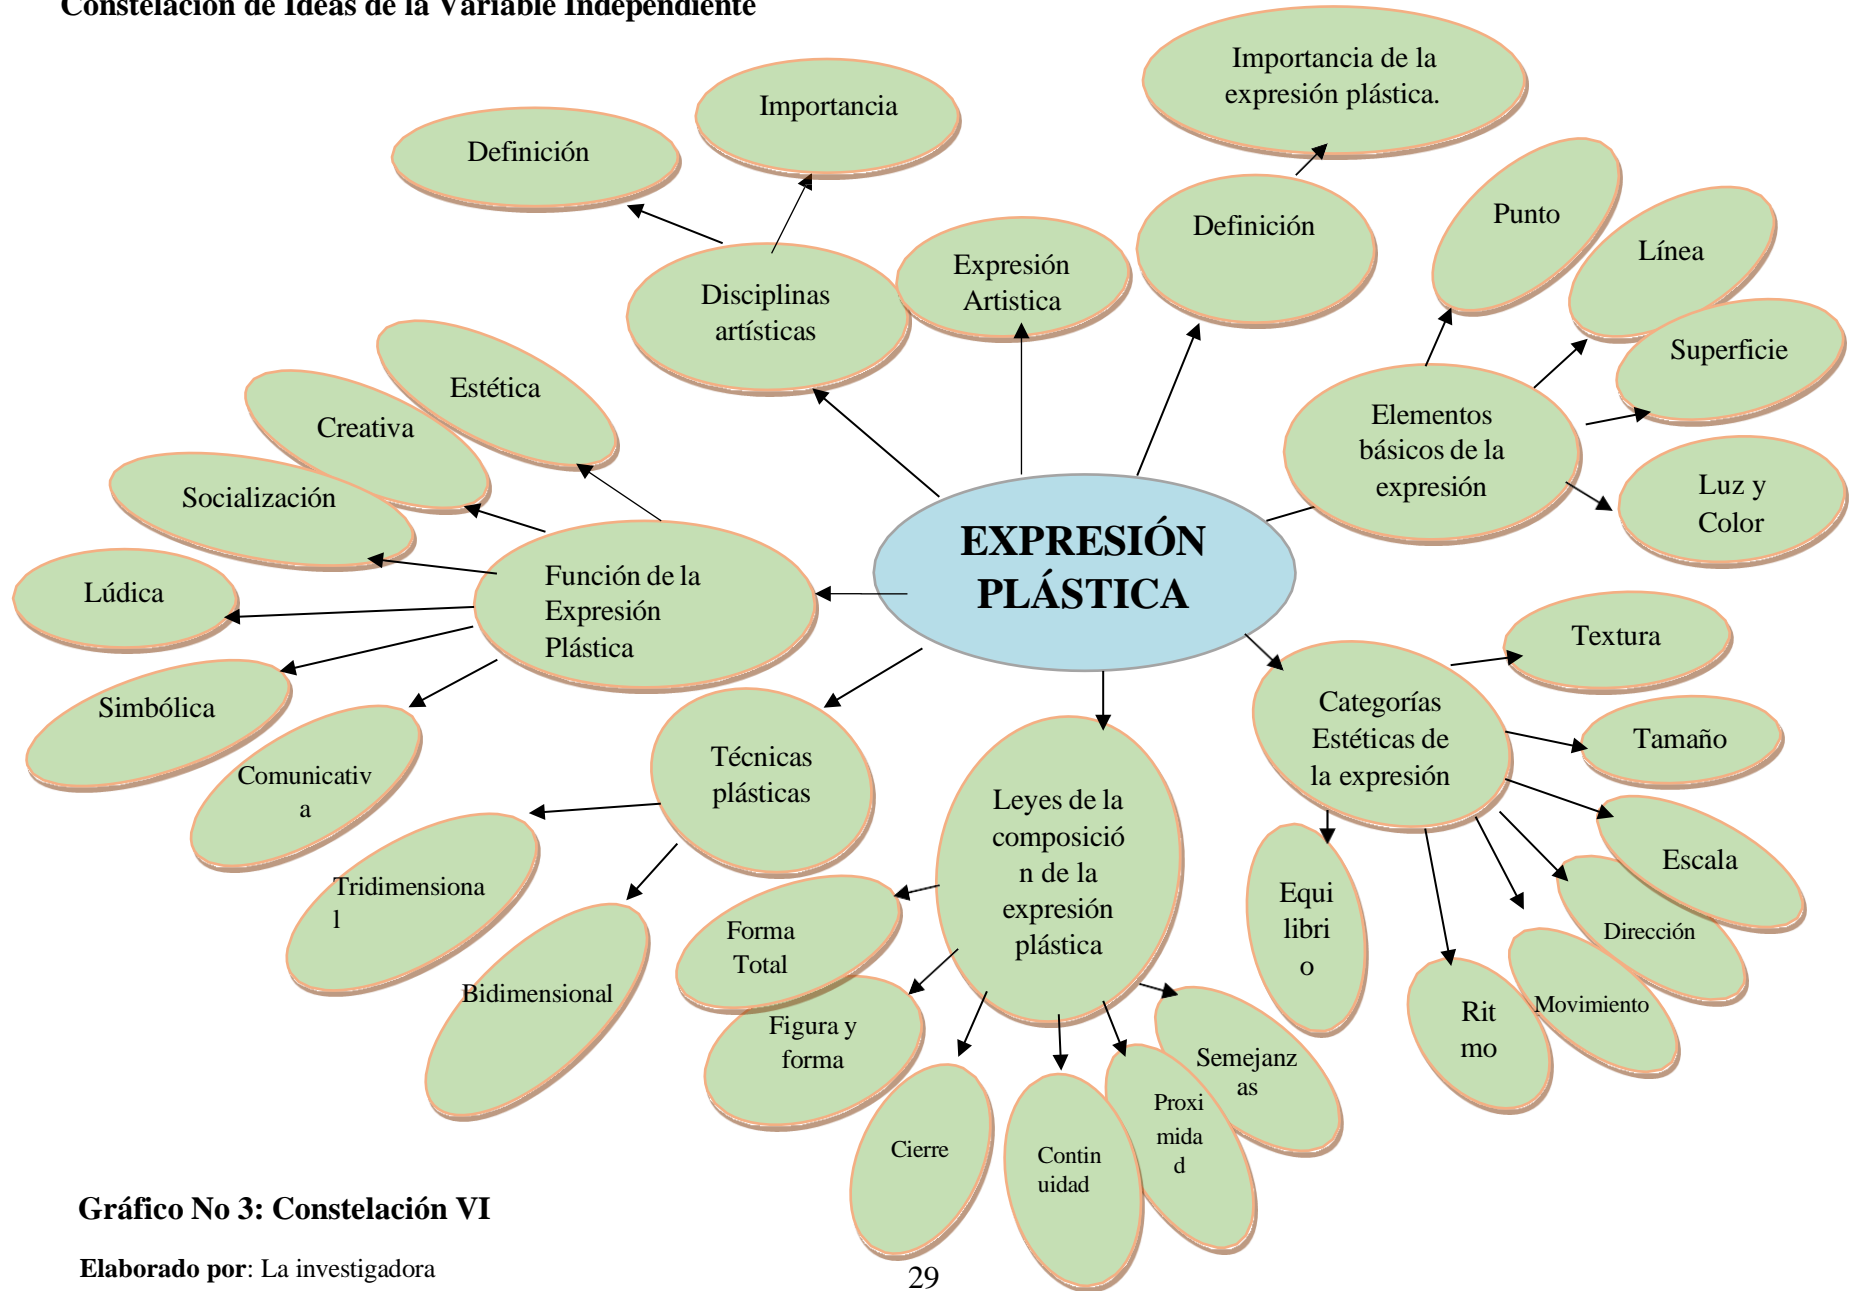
Constelación de Ideas de la Variable Independiente

EXPRESIÓN PLÁSTICA

Disciplinas artísticas

Definición

Importancia

Expresión Artistica

Definición

Importancia de la expresión plástica.

Elementos básicos de la expresión

Punto

Línea

Superficie

Luz y Color

Categorías Estéticas de la expresión

Textura

Tamaño

Escala

Dirección

Movimiento

Ritmo

Equilibrio

Leyes de la composición de la expresión plástica

Forma Total

Figura y forma

Cierre

Continuidad

Proximidad

Semejanzas

Técnicas plásticas

Tridimensional

Bidimensional

Función de la Expresión Plástica

Estética

Creativa

Socialización

Lúdica

Simbólica

Comunicativa

Gráfico No 3: Constelación VI

Elaborado por: La investigadora

29